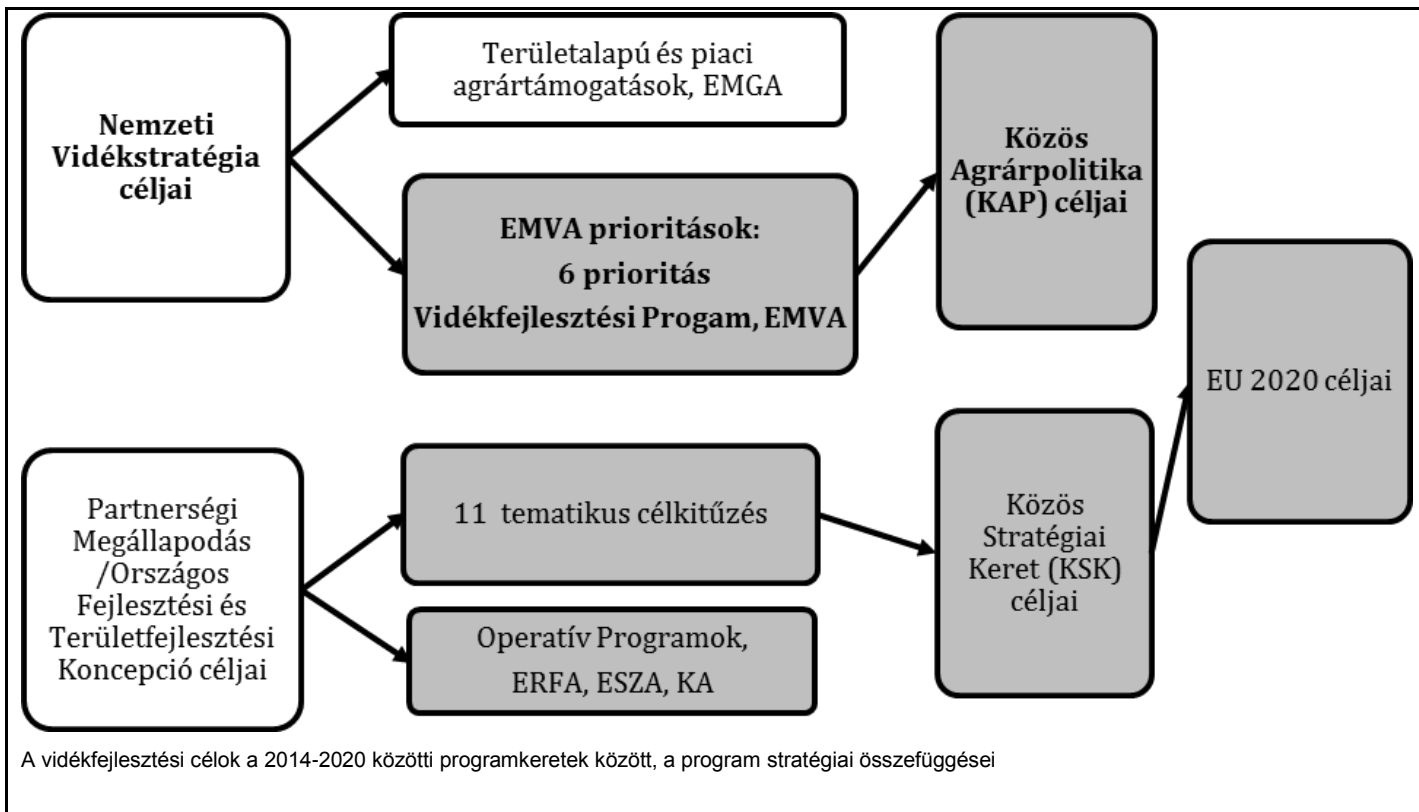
Nemzeti Vidékstratégia céljai

Területalapú és piaci agrártámogatások, EMGA

EMVA prioritások:
6 prioritás
Vidékfejlesztési Progam, EMVA

Közös Agrárpolitika (KAP) céljai

EU 2020 céljai

Partnerségi Megállapodás /Országos Fejlesztési és Területfejlesztési Koncepció céljai

11 tematikus célkitűzés

Operatív Programok, ERFA, ESZA, KA

Közös Stratégiai Keret (KSK) céljai

A vidékfejlesztési célok a 2014-2020 közötti programkeretek között, a program stratégiai összefüggései